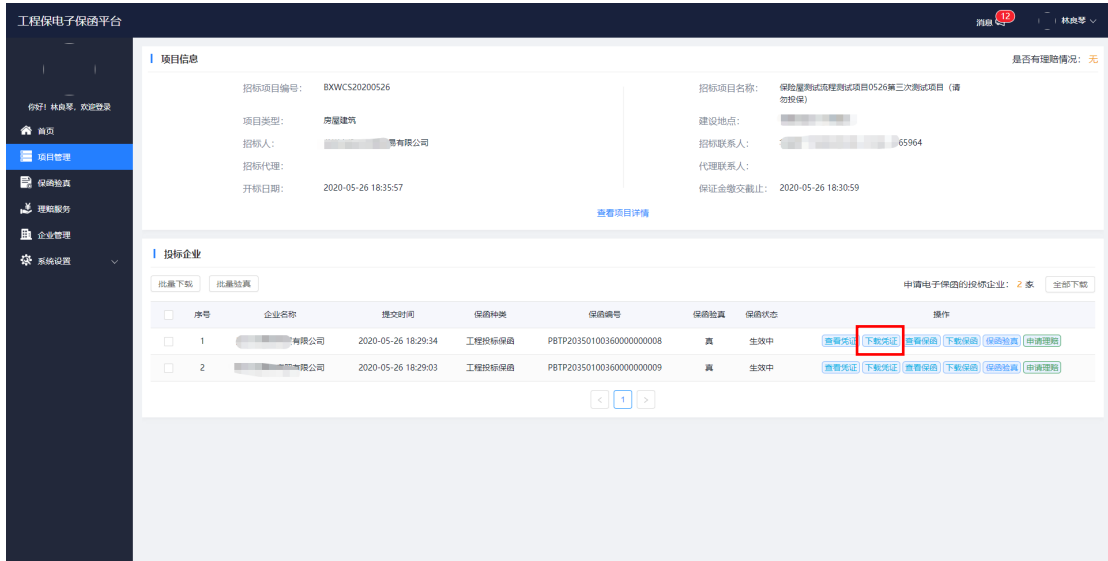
工程保电子保函平台

消息 12 林良琴

你好！林良琴，欢迎登录

首页
项目管理
保函验真
理赔服务
企业管理
系统设置

项目信息

是否有理赔情况：无

招标项目编号：BXWCS20200526
项目类型：房屋建筑
招标人：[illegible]有限公司
招标代理：
开标日期：2020-05-26 18:35:57

招标项目名称：保险雇测试流程测试项目0526第三次测试项目（请勿投保）
建设地点：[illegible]
招标联系人：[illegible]65964
代理联系人：
保证金缴交截止：2020-05-26 18:30:59

查看项目详情

投标企业

批量下载 批量验真

申请电子保函的投标企业：2 家 全部下载

| | 序号 | 企业名称 | 提交时间 | 保函种类 | 保函编号 | 保函验真 | 保函状态 | 操作 |
|---|---|---|---|---|---|---|---|---|
| | 1 | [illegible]有限公司 | 2020-05-26 18:29:34 | 工程投标保函 | PBTP20350100360000000008 | 真 | 生效中 | 查看凭证 下载凭证 查看保函 下载保函 保函验真 申请理赔 |
| | 2 | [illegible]有限公司 | 2020-05-26 18:29:03 | 工程投标保函 | PBTP20350100360000000009 | 真 | 生效中 | 查看凭证 下载凭证 查看保函 下载保函 保函验真 申请理赔 |

< 1 >